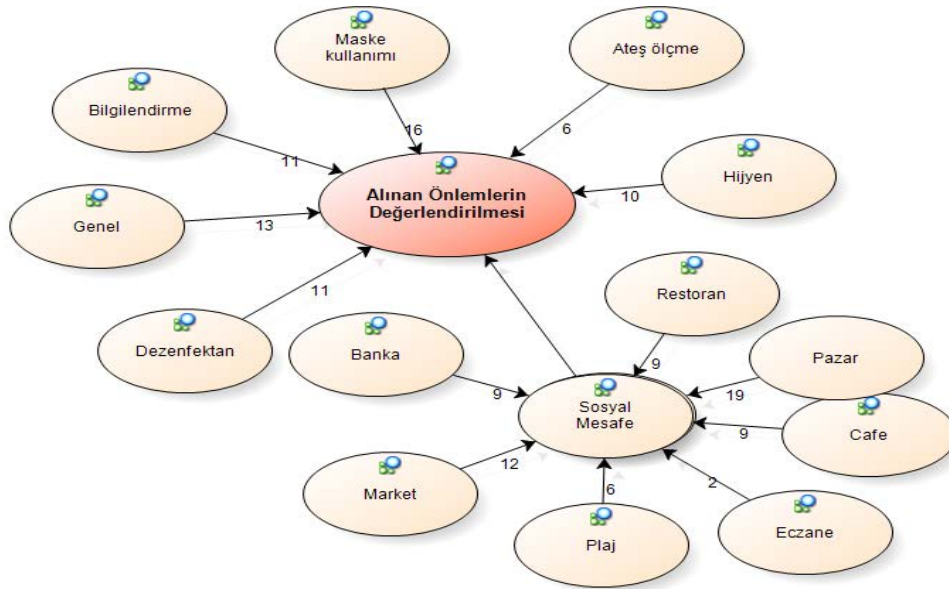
Maske kullanımı

Ateş ölçme

Bilgilendirme

16

6

11

Alınan Önlemlerin Değerlendirilmesi

Hijyen

10

Genel

13

11

Restoran

Dezenfektan

Banka

9

Pazar

9

Sosyal Mesafe

19

Cafe

9

12

Market

6

2

Plaj

Eczane